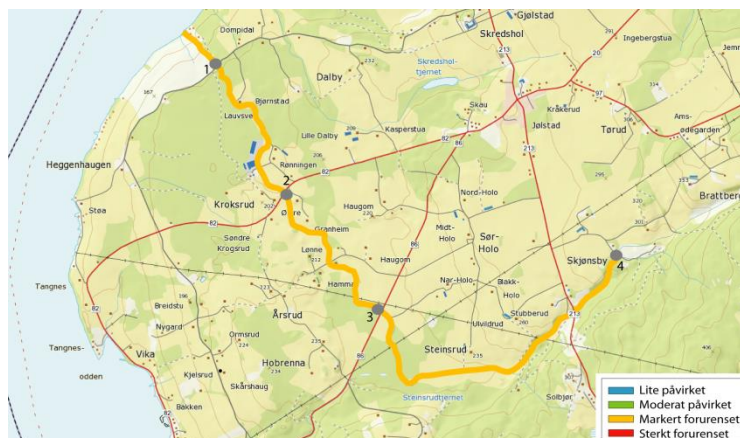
Gjølstad
Dompidal
Skredshol
213
Ingebergstua
Jemr
1
Dalby
Skredshol-tjernet
387
Bjørnstad
Lauvsve
Lille Dalby
Kasperstua
Skau
Kråkerud
Jølstad
Tørud
Ams-ødegarden
Heggenhaugen
Rønningen
86
280
82
2
Nord-Holo
Brattberg
Krokstrud
Øyre
Haugom
Støa
82
Granheim
Midt-Holo
Sør-Holo
Søndre Krogsrud
Lønne
Haugom
Skjønsby
4
Tangnes
Nør-Holo
Blakk-Holo
82
Breidstu
Hammer
Nygard
3
Stubberud
Ulvildrud
213
Årsrud
Ormsrud
Tangnes-odden
Vika
Hobrenna
Steinsrud
Kjelsrud
Skårshaug
86
235
Bakken
Steinsrudtjernet
Solbjør
Lite påvirket
Moderat påvirket
Markert forurenset
Sterkt forurenset